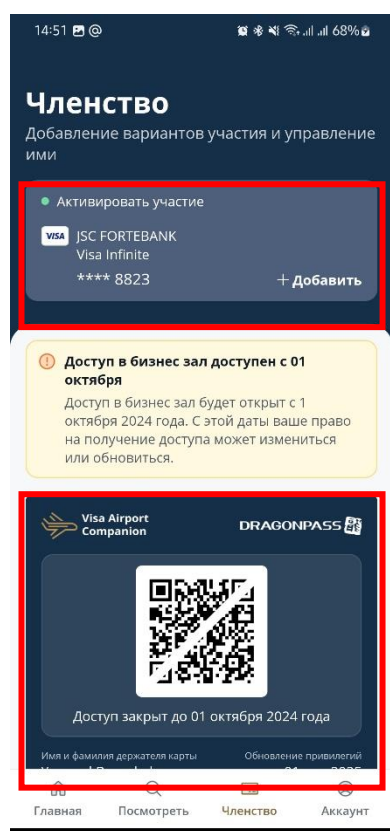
14:51 68%

Членство
Добавление вариантов участия и управление ими

Активировать участие
VISA JSC FORTEBANK
Visa Infinite
**** 8823
+ Добавить

Доступ в бизнес зал доступен с 01 октября
Доступ в бизнес зал будет открыт с 1 октября 2024 года. С этой даты ваше право на получение доступа может измениться или обновиться.

Visa Airport Companion
DRAGONPASS

Доступ закрыт до 01 октября 2024 года

Имя и фамилия держателя карты
Обновление привилегий
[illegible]

Главная
Посмотреть
Членство
Аккаунт